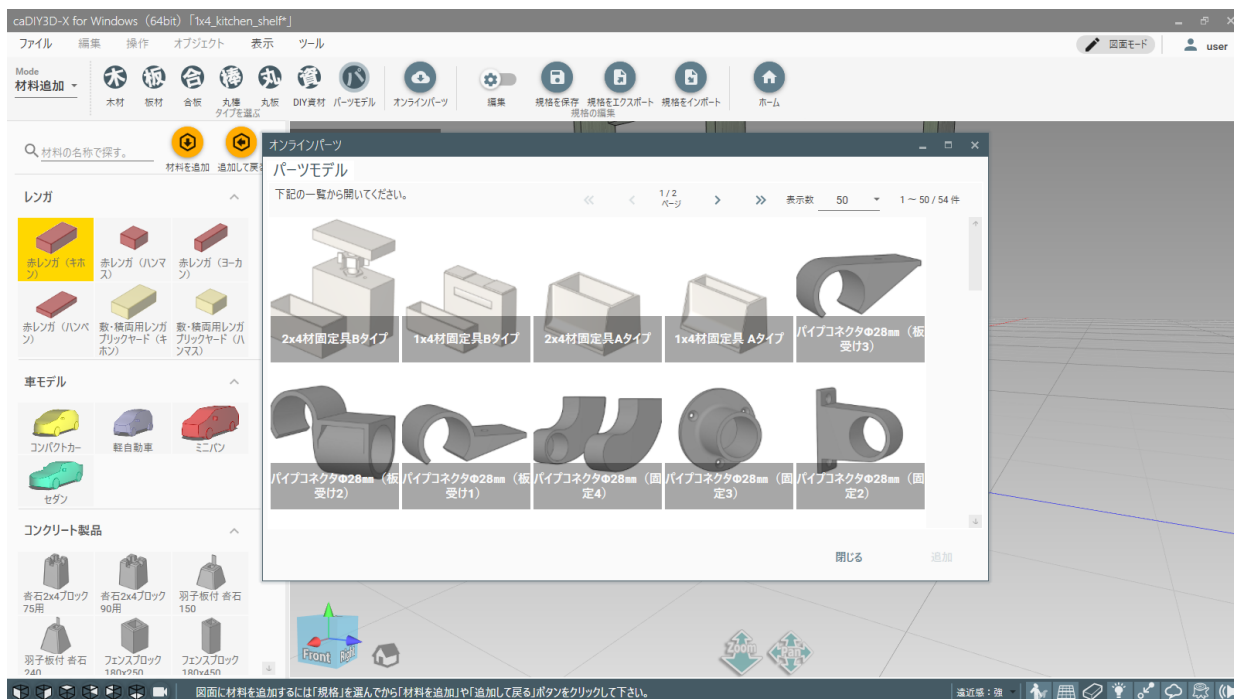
caDIY3D-X for Windows（64bit）「1x4_kitchen_shelf*」

ファイル 編集 操作 オブジェクト 表示 ツール

図面モード user

Mode
材料追加

木 板 合 棒 丸 資 パ
木材 板材 合板 丸棒 丸板 DIY資材 パーツモデル
タイプを選ぶ

オンラインパーツ 編集 規格を保存 規格をエクスポート 規格をインポート
規格の編集
ホーム

材料の名称で探す。
材料を追加 追加して戻る

レンガ
赤レンガ（キホン）
赤レンガ（ハンマス）
赤レンガ（ヨーカン）
赤レンガ（ハンペン）
敷・積両用レンガ ブリックヤード（キホン）
敷・積両用レンガ ブリックヤード（ハンマス）

車モデル
コンパクトカー
軽自動車
ミニバン
セダン

コンクリート製品
沓石2x4ブロック 75用
沓石2x4ブロック 90用
羽子板付 沓石 150
羽子板付 沓石 240
フェンスブロック 180x250
フェンスブロック 180x450

オンラインパーツ
パーツモデル
下記の一覧から開いてください。
1 / 2 ページ
表示数 50
1 ～ 50 / 54 件

2x4材固定具Bタイプ
1x4材固定具Bタイプ
2x4材固定具Aタイプ
1x4材固定具 Aタイプ
パイプコネクタΦ28㎜（板受け3）
パイプコネクタΦ28㎜（板受け2）
パイプコネクタΦ28㎜（板受け1）
パイプコネクタΦ28㎜（固定4）
パイプコネクタΦ28㎜（固定3）
パイプコネクタΦ28㎜（固定2）

閉じる 追加

Front Right
Zoom Pan

図面に材料を追加するには「規格」を選んでから「材料を追加」や「追加して戻る」ボタンをクリックして下さい。
遠近感：強